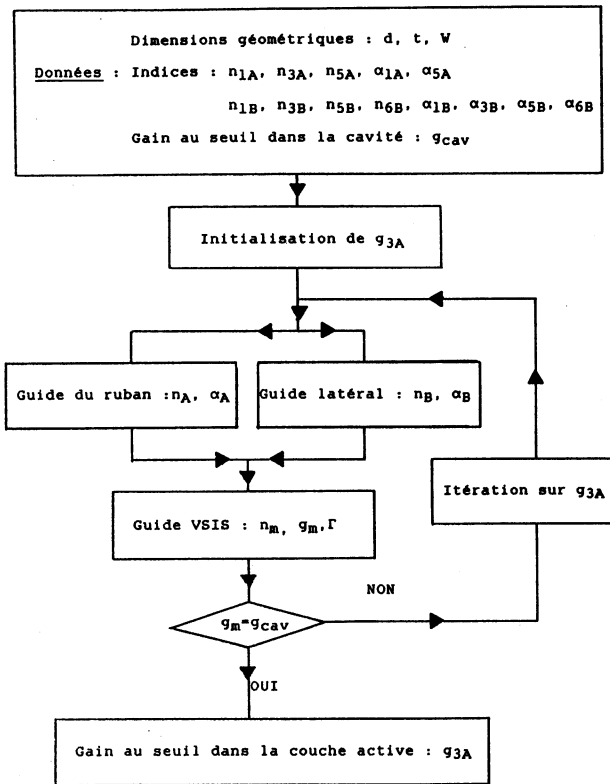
Dimensions géométriques : d, t, W

Données : Indices : $n_{1A}$, $n_{3A}$, $n_{5A}$, $\alpha_{1A}$, $\alpha_{5A}$

$n_{1B}$, $n_{3B}$, $n_{5B}$, $n_{6B}$, $\alpha_{1B}$, $\alpha_{3B}$, $\alpha_{5B}$, $\alpha_{6B}$

Gain au seuil dans la cavité : $g_{cav}$

Initialisation de $g_{3A}$

Guide du ruban : $n_A$, $\alpha_A$

Guide latéral : $n_B$, $\alpha_B$

Itération sur $g_{3A}$

Guide VSIS : $n_m$, $g_m$, $\Gamma$

NON

$g_m = g_{cav}$

OUI

Gain au seuil dans la couche active : $g_{3A}$